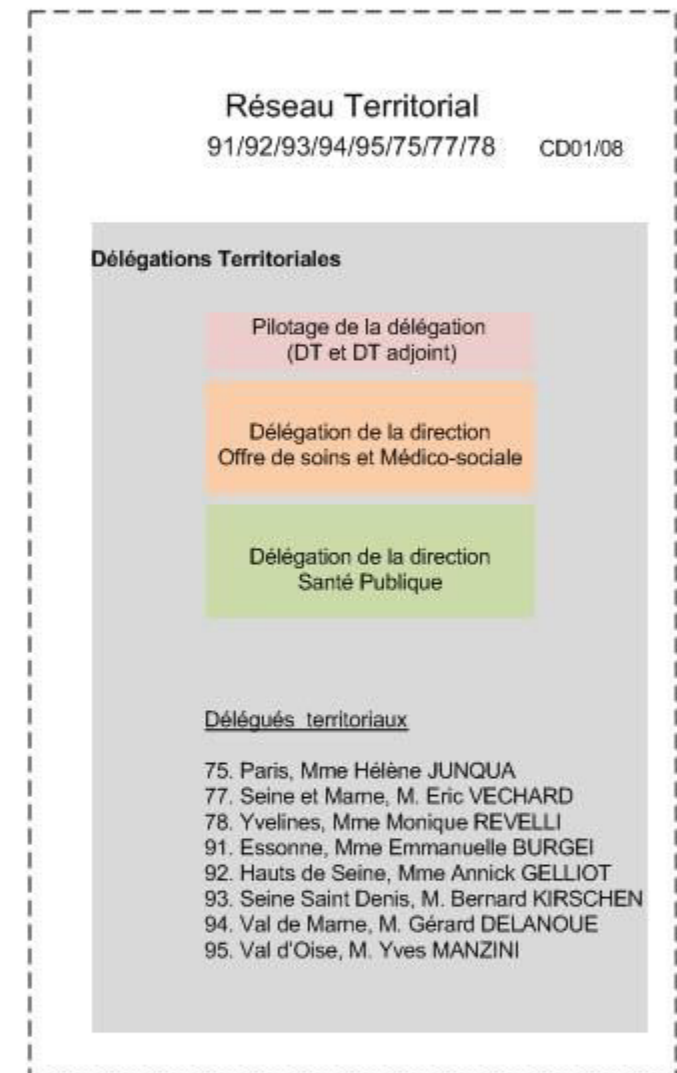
Réseau Territorial
91/92/93/94/95/75/77/78 CD01/08

Délégations Territoriales

Pilotage de la délégation
(DT et DT adjoint)

Délégation de la direction
Offre de soins et Médico-sociale

Délégation de la direction
Santé Publique

Délégués territoriaux

75. Paris, Mme Hélène JUNQUA
77. Seine et Marne, M. Eric VECHARD
78. Yvelines, Mme Monique REVELLI
91. Essonne, Mme Emmanuelle BURGEI
92. Hauts de Seine, Mme Annick GELLIOT
93. Seine Saint Denis, M. Bernard KIRSCHEN
94. Val de Marne, M. Gérard DELANOUE
95. Val d'Oise, M. Yves MANZINI